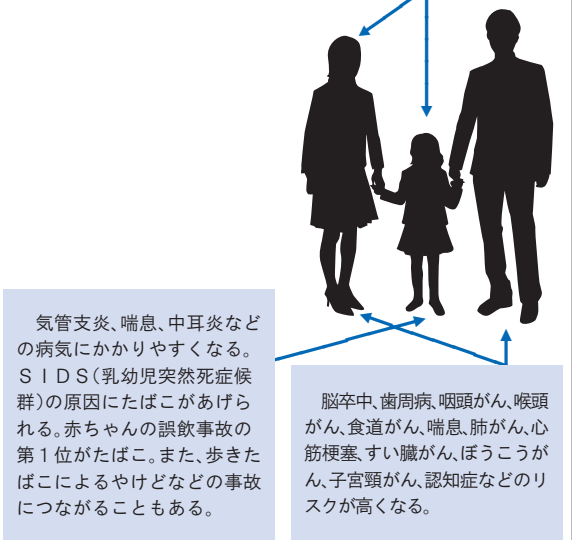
気管支炎、喘息、中耳炎などの病気にかかりやすくなる。ＳＩＤＳ（乳幼児突然死症候群）の原因にたばこがあげられる。赤ちゃんの誤飲事故の第１位がたばこ。また、歩きたばこによるやけどなどの事故につながることもある。

脳卒中、歯周病、咽頭がん、喉頭がん、食道がん、喘息、肺がん、心筋梗塞、すい臓がん、ぼうこうがん、子宮頸がん、認知症などのリスクが高くなる。